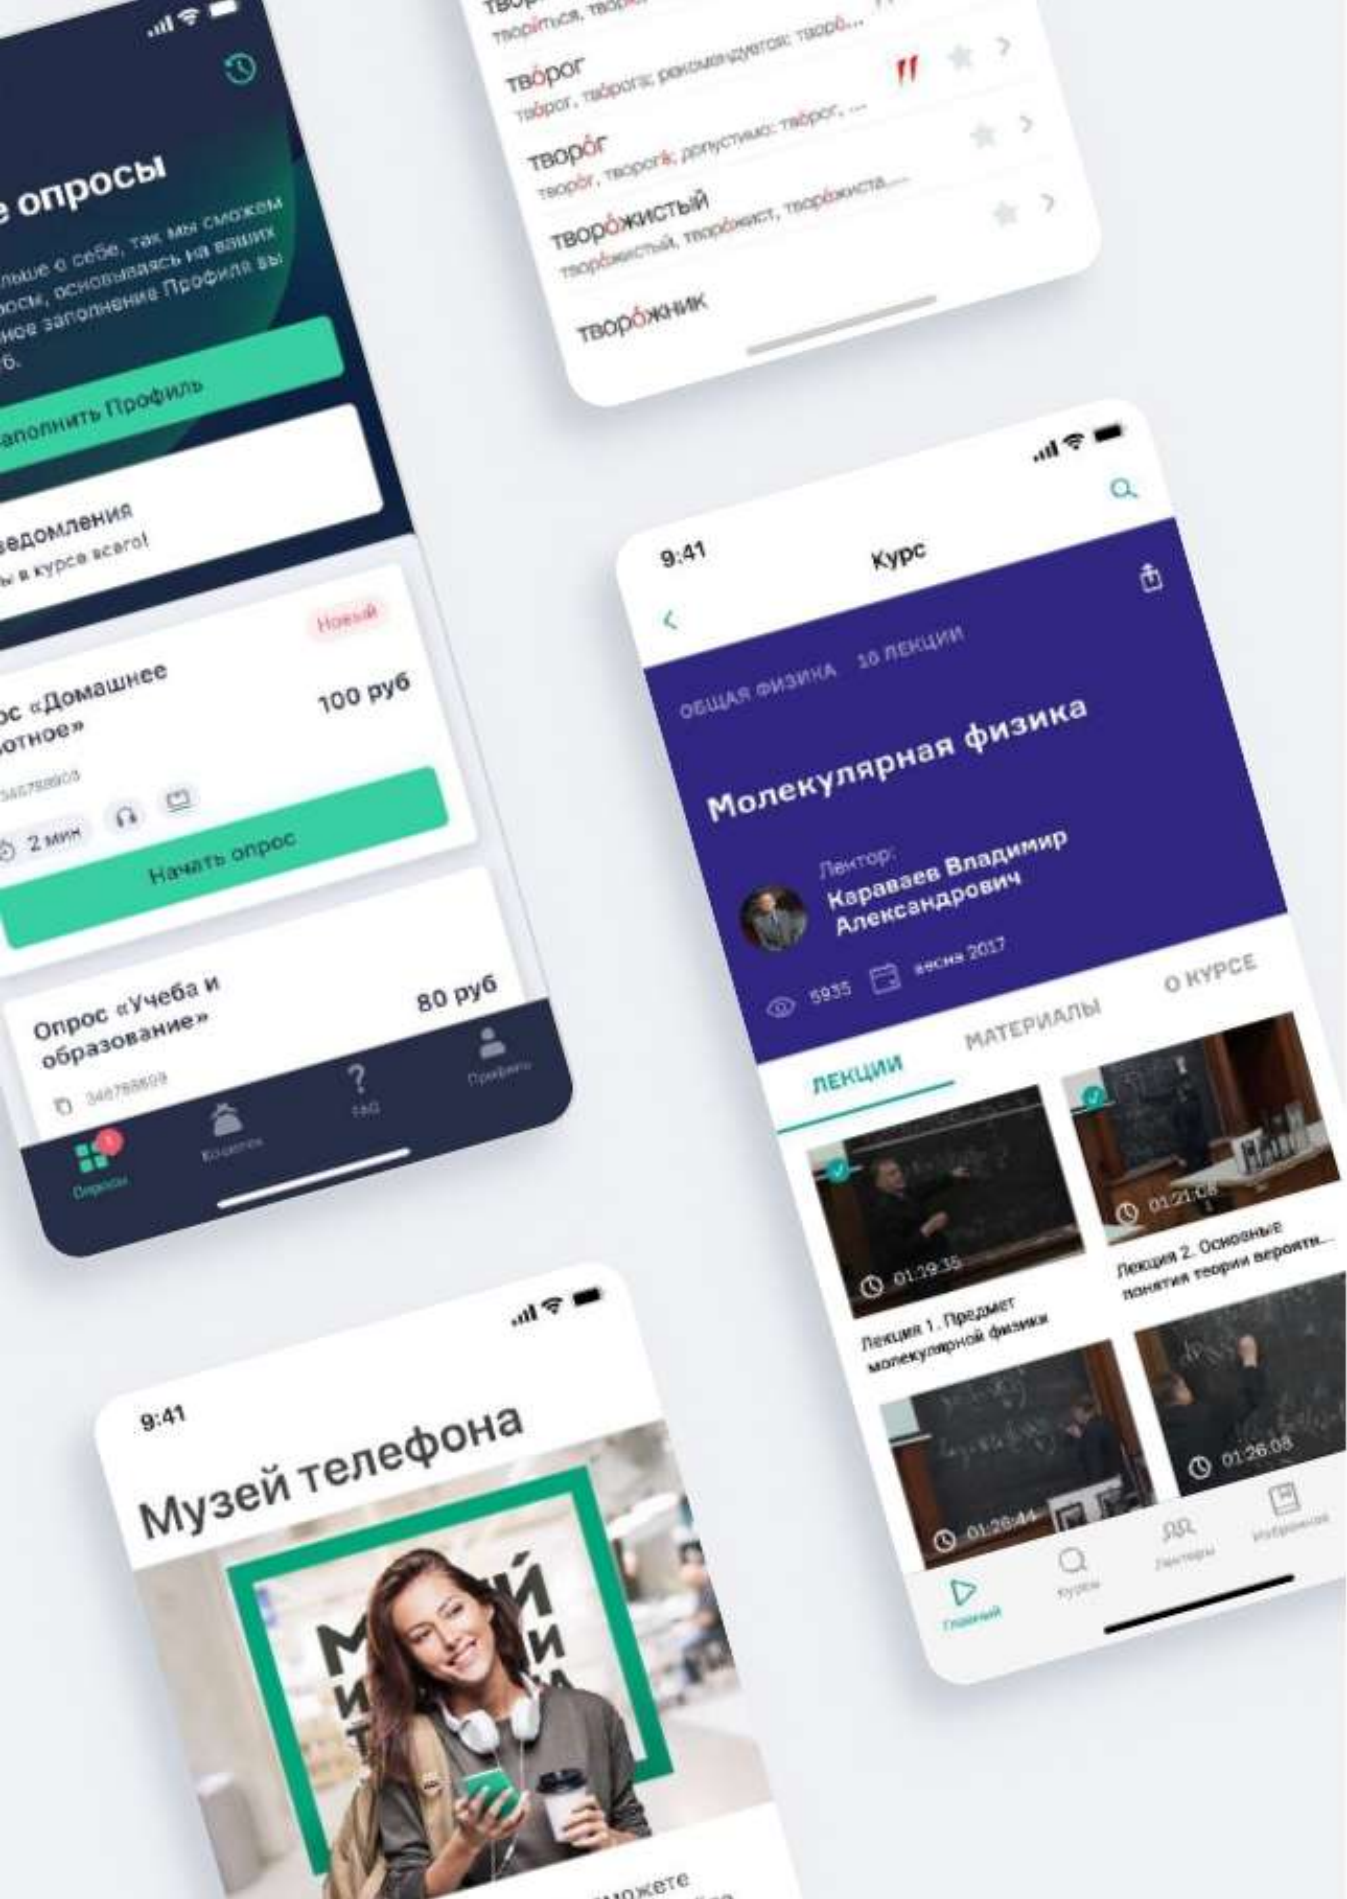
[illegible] опросы
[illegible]льше о себе, так мы сможем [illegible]росы, основываясь на ваших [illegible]ное заполнение Профиля вы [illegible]б.

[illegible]аполнить Профиль

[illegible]ведомления
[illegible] в курсе всего!

Новый
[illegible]с «Домашнее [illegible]отное»
100 руб
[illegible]
2 мин
Начать опрос

Опрос «Учеба и образование»
80 руб
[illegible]

Опросы
Кошелек
FAQ
Профиль

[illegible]
творится, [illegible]
творог
творог, творога; рекомендуется: творо...
творог
творог, творога; допустимо: творог, ...
творожистый
творожистый, творожист, творожиста...
творожник

9:41
Курс
ОБЩАЯ ФИЗИКА 10 ЛЕКЦИИ
Молекулярная физика
Лектор:
Караваев Владимир Александрович
5935
весна 2017
ЛЕКЦИИ
МАТЕРИАЛЫ
О КУРСЕ
01:19:35
Лекция 1. Предмет молекулярной физики
01:21:08
Лекция 2. Основные понятия теории вероятн...
01:26:44
01:26:08
Главный
Курсы
Лекторы
Избранное

9:41
Музей телефона
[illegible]можете